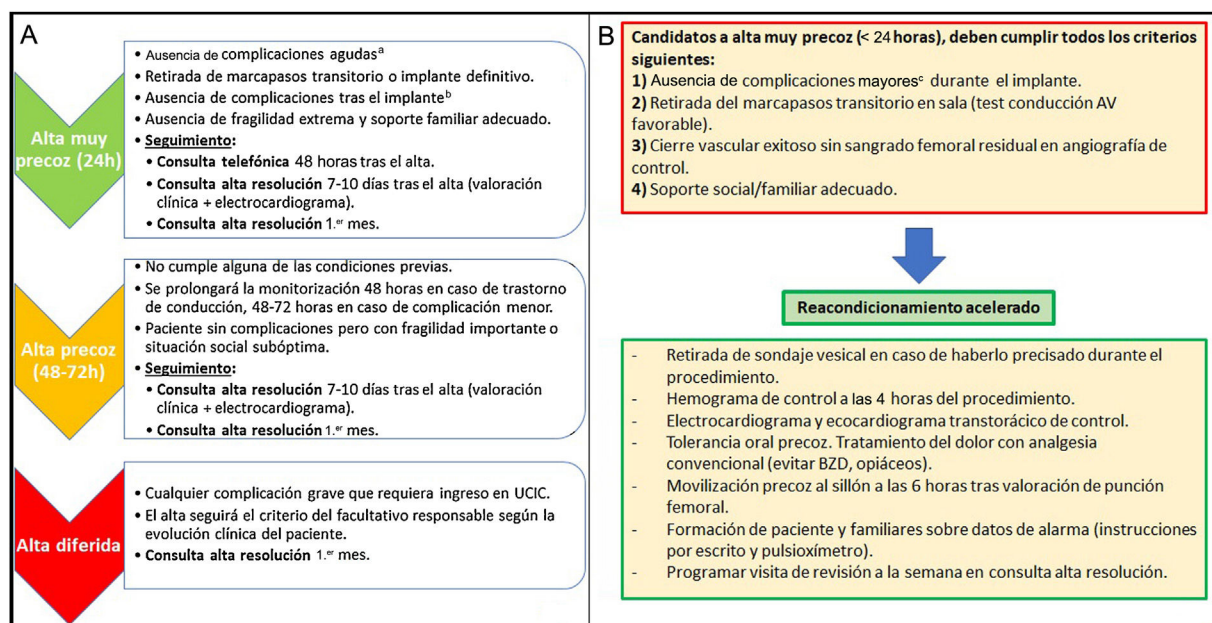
A

Alta muy precoz (24h)

• Ausencia de complicaciones agudas$^{a}$
• Retirada de marcapasos transitorio o implante definitivo.
• Ausencia de complicaciones tras el implante$^{b}$
• Ausencia de fragilidad extrema y soporte familiar adecuado.
• **Seguimiento:**
• **Consulta telefónica** 48 horas tras el alta.
• **Consulta alta resolución** 7-10 días tras el alta (valoración clínica + electrocardiograma).
• **Consulta alta resolución** 1.$^{er}$ mes.

Alta precoz (48-72h)

• No cumple alguna de las condiciones previas.
• Se prolongará la monitorización 48 horas en caso de trastorno de conducción, 48-72 horas en caso de complicación menor.
• Paciente sin complicaciones pero con fragilidad importante o situación social subóptima.
• **Seguimiento:**
• **Consulta alta resolución** 7-10 días tras el alta (valoración clínica + electrocardiograma).
• **Consulta alta resolución** 1.$^{er}$ mes.

Alta diferida

• Cualquier complicación grave que requiera ingreso en UCIC.
• El alta seguirá el criterio del facultativo responsable según la evolución clínica del paciente.
• **Consulta alta resolución** 1.$^{er}$ mes.

B

**Candidatos a alta muy precoz (< 24 horas), deben cumplir todos los criterios siguientes:**
**1)** Ausencia de complicaciones mayores$^{c}$ durante el implante.
**2)** Retirada del marcapasos transitorio en sala (test conducción AV favorable).
**3)** Cierre vascular exitoso sin sangrado femoral residual en angiografía de control.
**4)** Soporte social/familiar adecuado.

**Reacondicionamiento acelerado**

- Retirada de sondaje vesical en caso de haberlo precisado durante el procedimiento.
- Hemograma de control a las 4 horas del procedimiento.
- Electrocardiograma y ecocardiograma transtorácico de control.
- Tolerancia oral precoz. Tratamiento del dolor con analgesia convencional (evitar BZD, opiáceos).
- Movilización precoz al sillón a las 6 horas tras valoración de punción femoral.
- Formación de paciente y familiares sobre datos de alarma (instrucciones por escrito y pulsioxímetro).
- Programar visita de revisión a la semana en consulta alta resolución.